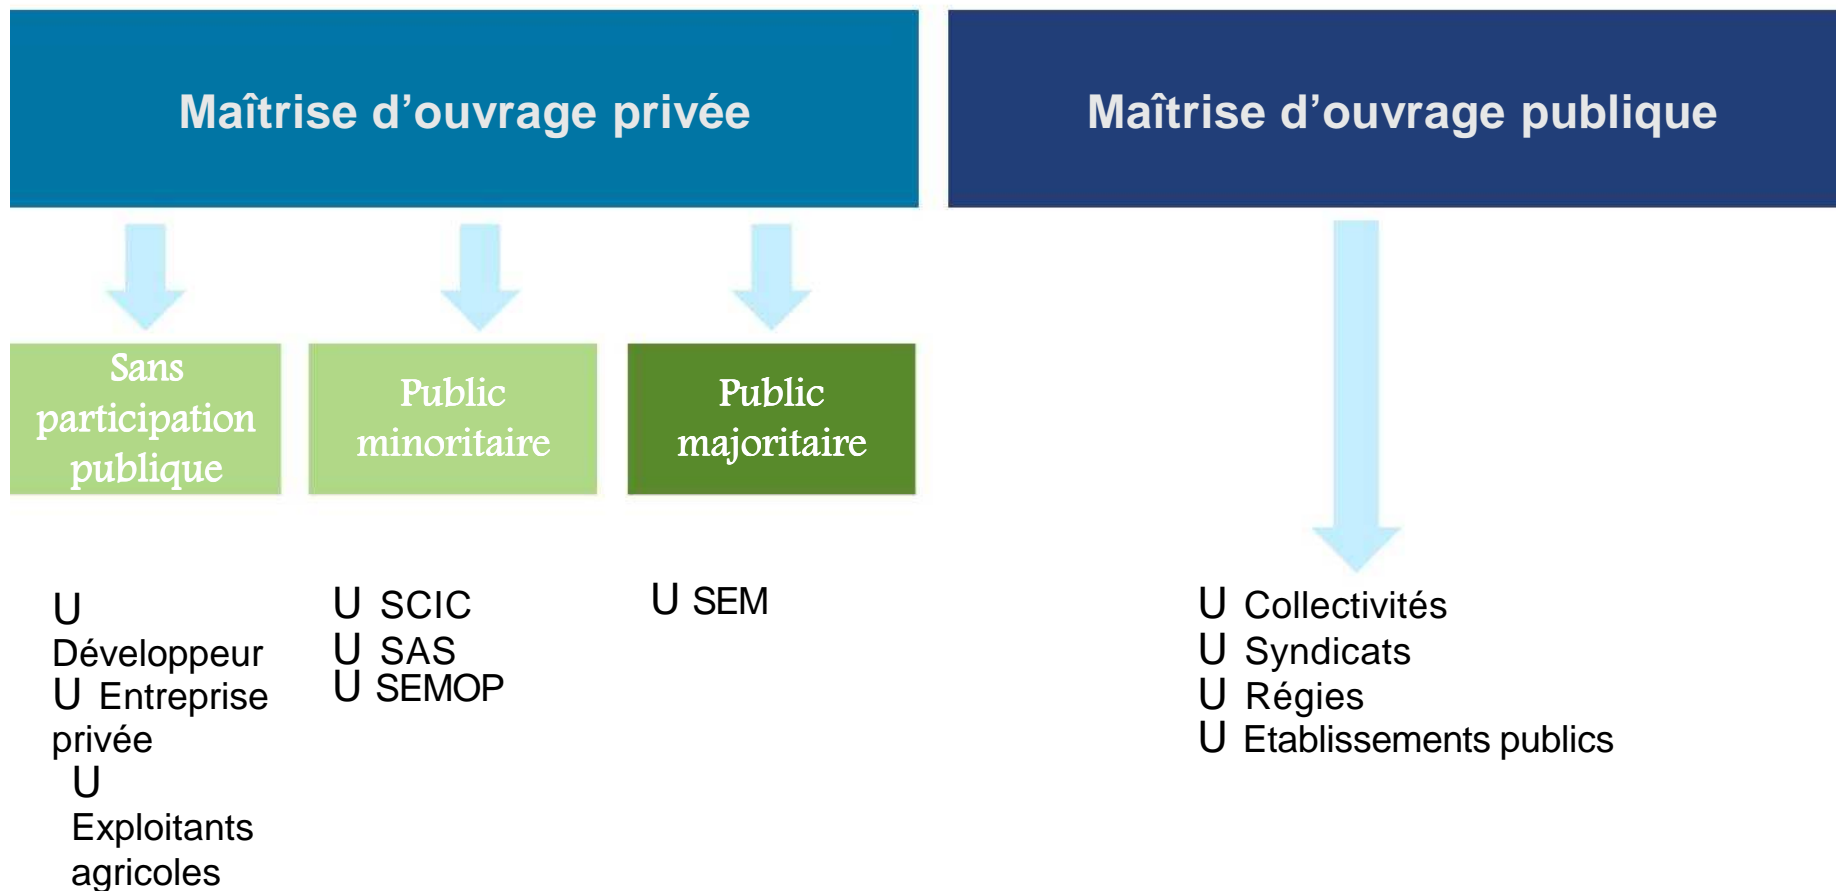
Maîtrise d’ouvrage privée

Maîtrise d’ouvrage publique

Sans participation publique

Public minoritaire

Public majoritaire

U Développeur
U Entreprise privée
U Exploitants agricoles

U SCIC
U SAS
U SEMOP

U SEM

U Collectivités
U Syndicats
U Régies
U Etablissements publics